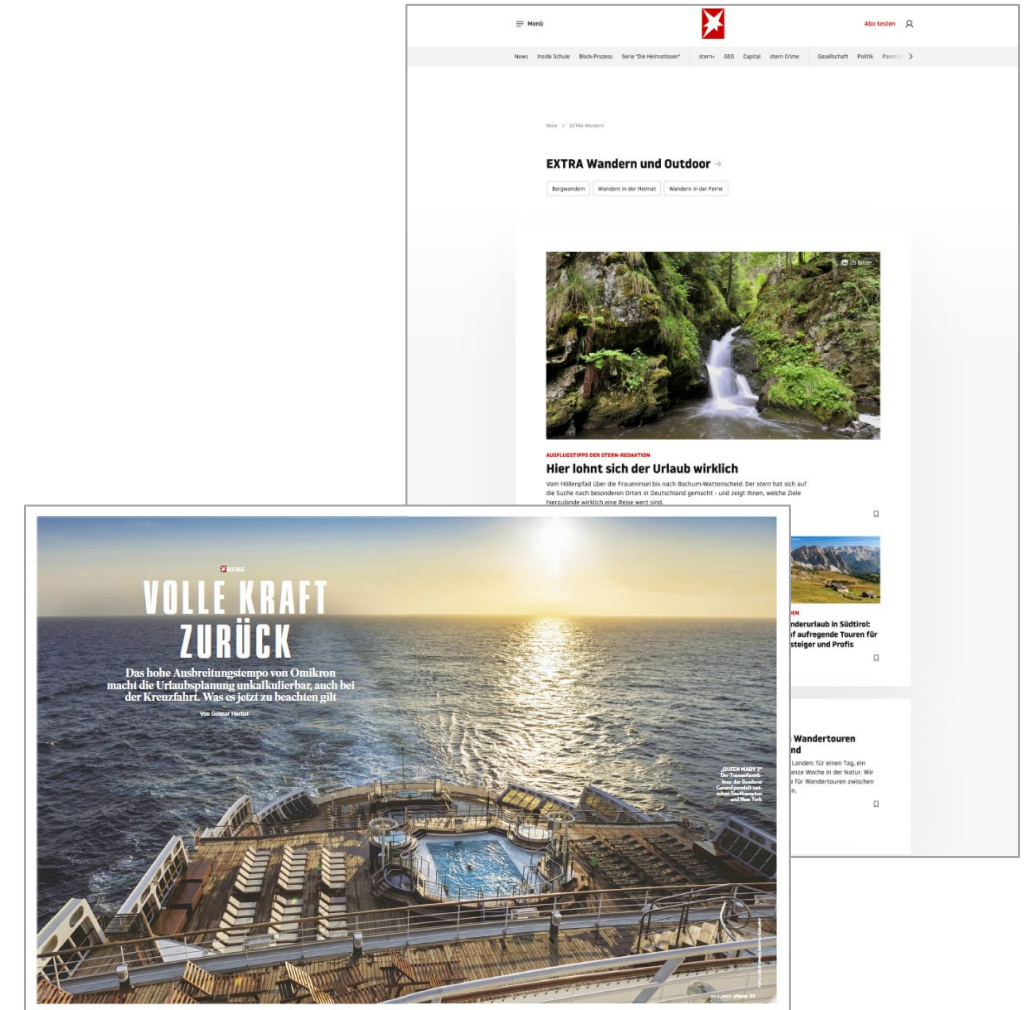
Menü

Abo testen

News Inside Schule Block-Prozess Serie "Die Heimatlosen" stern+ GEO Capital stern Crime Gesellschaft Politik Panora

Reise > EXTRA Wandern

EXTRA Wandern und Outdoor →

Bergwandern | Wandern in der Heimat | Wandern in der Ferne

25 Bilder

AUSFLUGSTIPPS DER STERN-REDAKTION

Hier lohnt sich der Urlaub wirklich

Vom Höllenpfad über die Fraueninsel bis nach Bochum-Wattenscheid: Der stern hat sich auf die Suche nach besonderen Orten in Deutschland gemacht - und zeigt Ihnen, welche Ziele hierzulande wirklich eine Reise wert sind.

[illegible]anderurlaub in Südtirol: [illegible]f aufregende Touren für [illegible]steiger und Profis

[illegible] Wandertouren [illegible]nd

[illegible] Landen: für einen Tag, ein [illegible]anze Woche in der Natur. Wir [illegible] für Wandertouren zwischen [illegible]n.

REISE

VOLLE KRAFT ZURÜCK

Das hohe Ausbreitungstempo von Omikron macht die Urlaubsplanung unkalkulierbar, auch bei der Kreuzfahrt. Was es jetzt zu beachten gilt

Von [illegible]

„QUEEN MARY 2" Der Transatlantikliner der Reederei Cunard pendelt zwischen Southampton und New York

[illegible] stern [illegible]